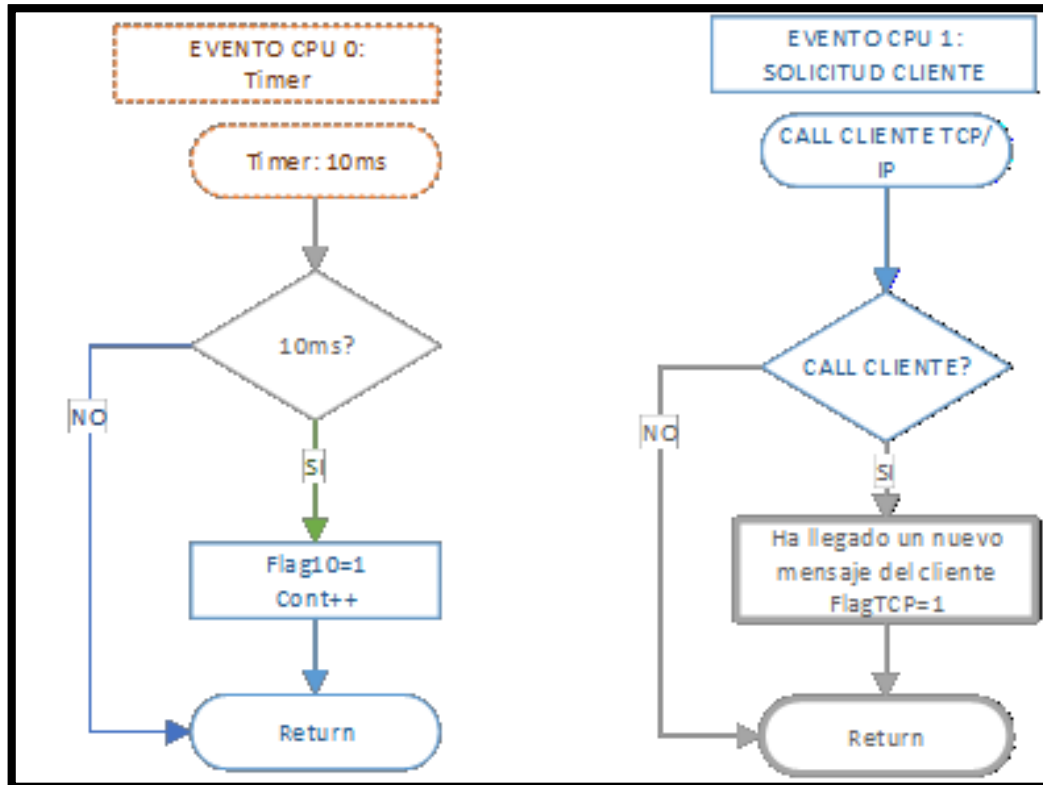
EVENTO CPU 0:
Timer

Timer: 10ms

10ms?

NO

SI

Flag10=1
Cont++

Return

EVENTO CPU 1:
SOLICITUD CLIENTE

CALL CLIENTE TCP/IP

CALL CLIENTE?

NO

SI

Ha llegado un nuevo mensaje del cliente
FlagTCP=1

Return